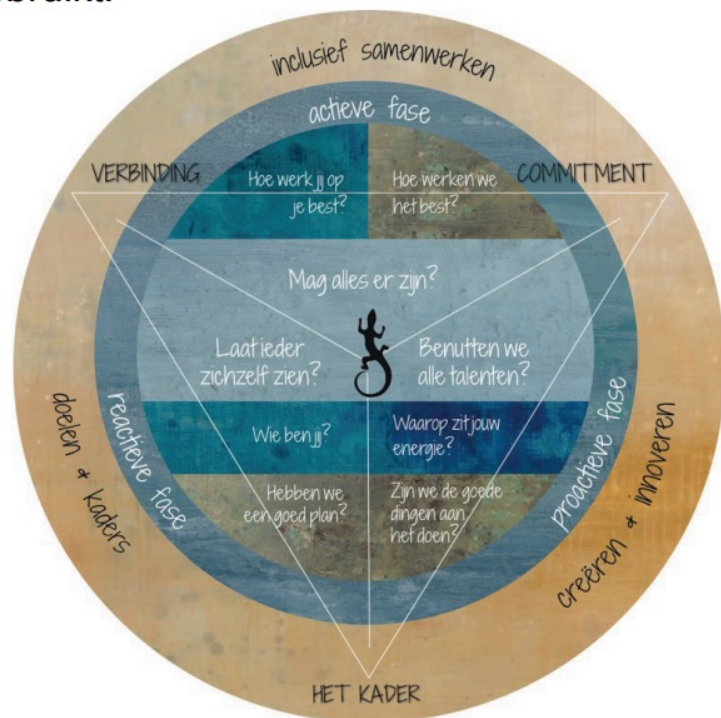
inclusief samenwerken

actieve fase

VERBINDING

COMMITMENT

Hoe werk jij op je best?

Hoe werken we het best?

Mag alles er zijn?

Laat ieder zichzelf zien?

Benutten we alle talenten?

doelen + kaders

reactieve fase

proactieve fase

creëren + innoveren

Wie ben jij?

Waarop zit jouw energie?

Hebben we een goed plan?

Zijn we de goede dingen aan het doen?

HET KADER